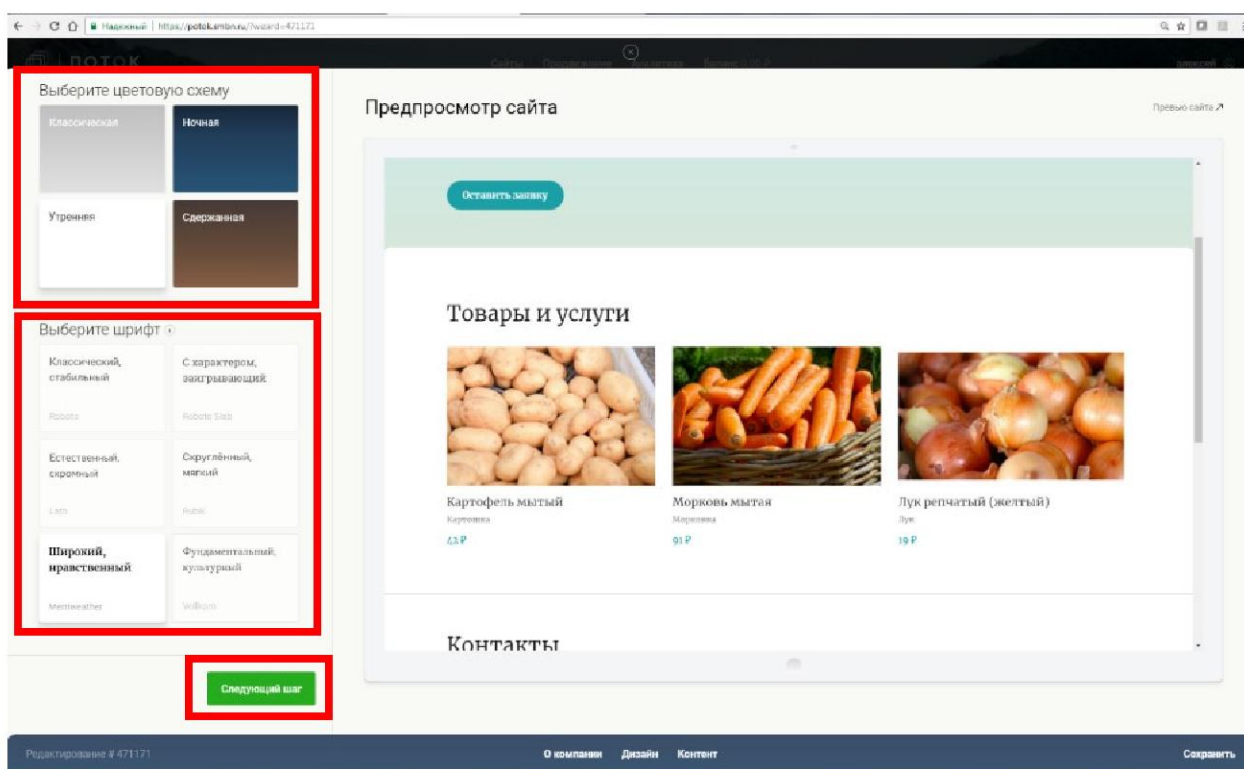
Надежный | https://potok.smbn.ru/?wizard=471171

ПОТОК

Сайты Продвижение Аналитика Баланс 0,00 ₽

Выберите цветовую схему

Классическая

Ночная

Утренняя

Сдержанная

Выберите шрифт

Классический, стабильный

Roboto

С характером, закрывающий

Roboto Slab

Естественный, скромный

Lato

Скруглённый, мягкий

Rubik

Широкий, нравственный

Merriweather

Фундаментальный, культурный

Vollkorn

Следующий шаг

Предпросмотр сайта

Превью сайта ↗

Оставить заявку

Товары и услуги

Картофель мытый

Картошка

23 ₽

Морковь мытая

Морковка

91 ₽

Лук репчатый (желтый)

Лук

19 ₽

Контакты

Редактирование # 471171

О компании Дизайн Контент

Сохранить